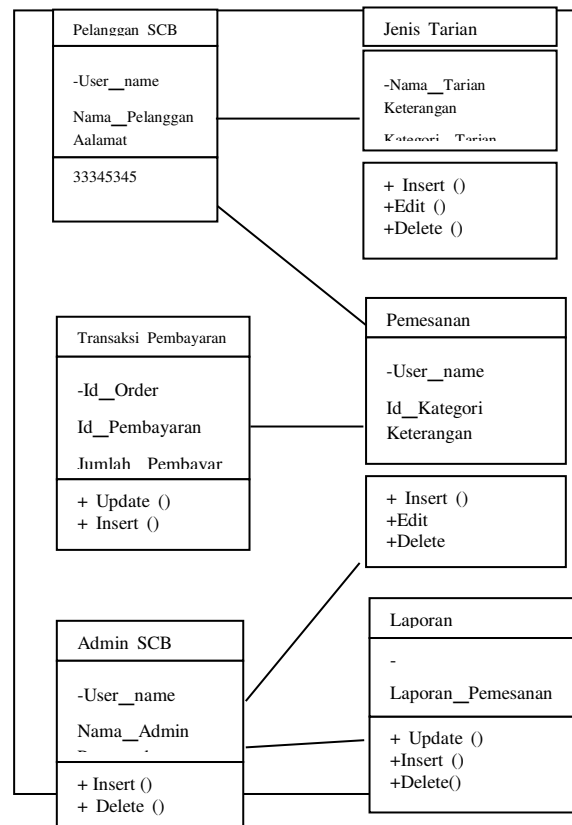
Pelanggan SCB

-User_name

Nama_Pelanggan
Aalamat

33345345

Jenis Tarian

-Nama_Tarian
Keterangan
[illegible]

+ Insert ()
+Edit ()
+Delete ()

Transaksi Pembayaran

-Id_Order

Id_Pembayaran

Jumlah_Pembayar

+ Update ()
+ Insert ()

Pemesanan

-User_name

Id_Kategori
Keterangan

+ Insert ()
+Edit
+Delete

Admin SCB

-User_name

Nama_Admin
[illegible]

+ Insert ()
+ Delete ()

Laporan

-

Laporan_Pemesanan

+ Update ()
+Insert ()
+Delete()